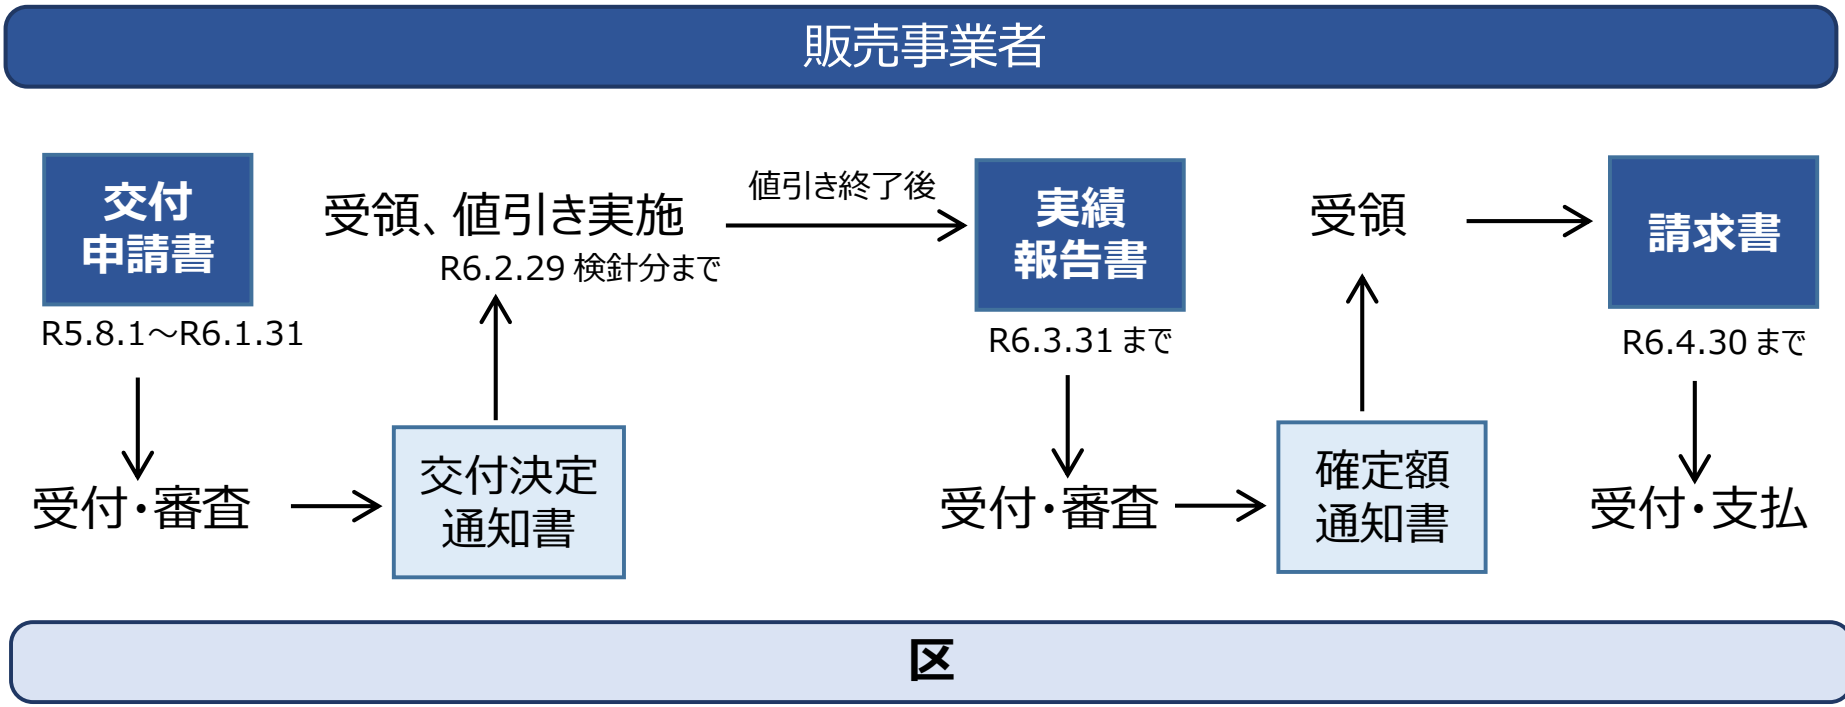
販売事業者

交付申請書
R5.8.1～R6.1.31

受付・審査

交付決定通知書

受領、値引き実施
R6.2.29 検針分まで

値引き終了後

実績報告書
R6.3.31 まで

受付・審査

確定額通知書

受領

請求書
R6.4.30 まで

受付・支払

区